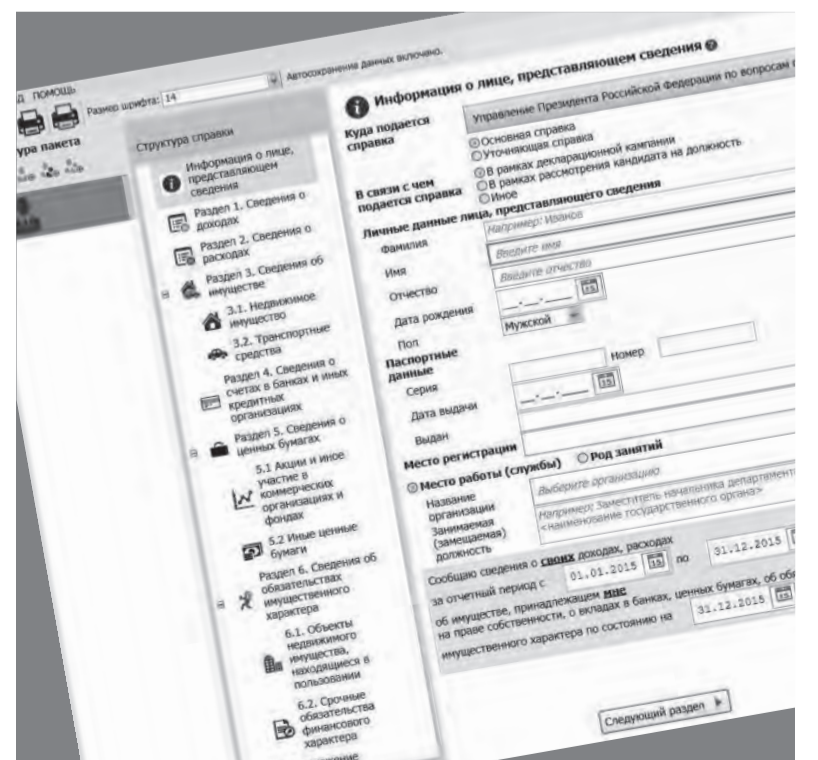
Д ПОМОЩЬ

Размер шрифта: 14

Автосохранение данных включено.

ура пакета

Структура справки

Информация о лице, представляющем сведения

Раздел 1. Сведения о доходах

Раздел 2. Сведения о расходах

Раздел 3. Сведения об имуществе

3.1. Недвижимое имущество

3.2. Транспортные средства

Раздел 4. Сведения о счетах в банках и иных кредитных организациях

Раздел 5. Сведения о ценных бумагах

5.1 Акции и иное участие в коммерческих организациях и фондах

5.2 Иные ценные бумаги

Раздел 6. Сведения об обязательствах имущественного характера

6.1. Объекты недвижимого имущества, находящиеся в пользовании

6.2. Срочные обязательства финансового характера

Информация о лице, представляющем сведения

Куда подается справка

Управление Президента Российской Федерации по вопросам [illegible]

Основная справка
Уточняющая справка

В связи с чем подается справка

В рамках декларационной кампании
В рамках рассмотрения кандидата на должность
Иное

Личные данные лица, представляющего сведения

Фамилия

Например: Иванов

Имя

Введите имя

Отчество

Введите отчество

Дата рождения

__.__.____

Пол

Мужской

Паспортные данные

Серия

Номер

Дата выдачи

__.__.____

Выдан

Место регистрации

Место работы (службы)

Род занятий

Название организации

Выберите организацию

Занимаемая (замещаемая) должность

Например: Заместитель начальника департамент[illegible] <наименование государственного органа>

Сообщаю сведения о своих доходах, расходах за отчетный период с 01.01.2015 по 31.12.2015

об имуществе, принадлежащем мне на праве собственности, о вкладах в банках, ценных бумагах, об обя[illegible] имущественного характера по состоянию на 31.12.2015

Следующий раздел